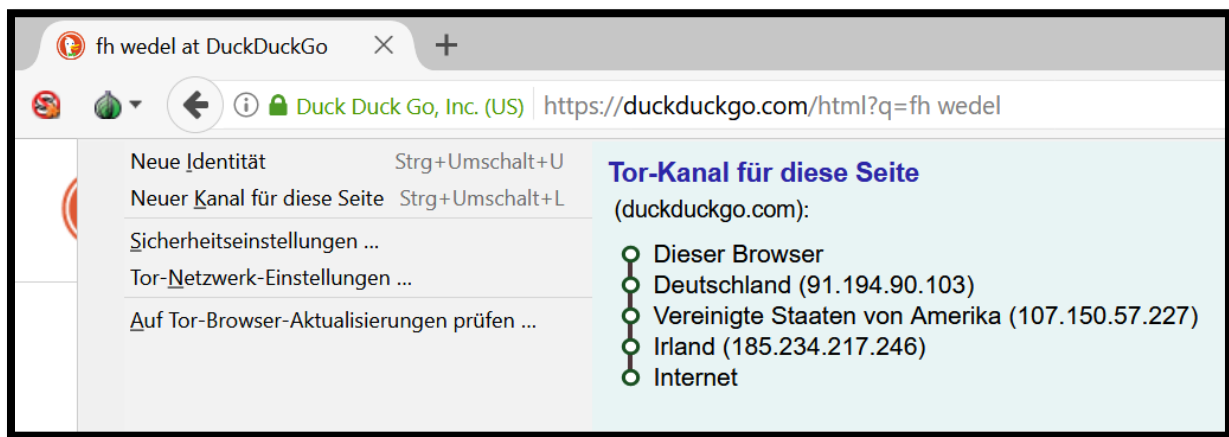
fh wedel at DuckDuckGo

Duck Duck Go, Inc. (US) https://duckduckgo.com/html?q=fh wedel

Neue Identität Strg+Umschalt+U
Neuer Kanal für diese Seite Strg+Umschalt+L
Sicherheitseinstellungen ...
Tor-Netzwerk-Einstellungen ...
Auf Tor-Browser-Aktualisierungen prüfen ...

Tor-Kanal für diese Seite
(duckduckgo.com):

Dieser Browser
Deutschland (91.194.90.103)
Vereinigte Staaten von Amerika (107.150.57.227)
Irland (185.234.217.246)
Internet